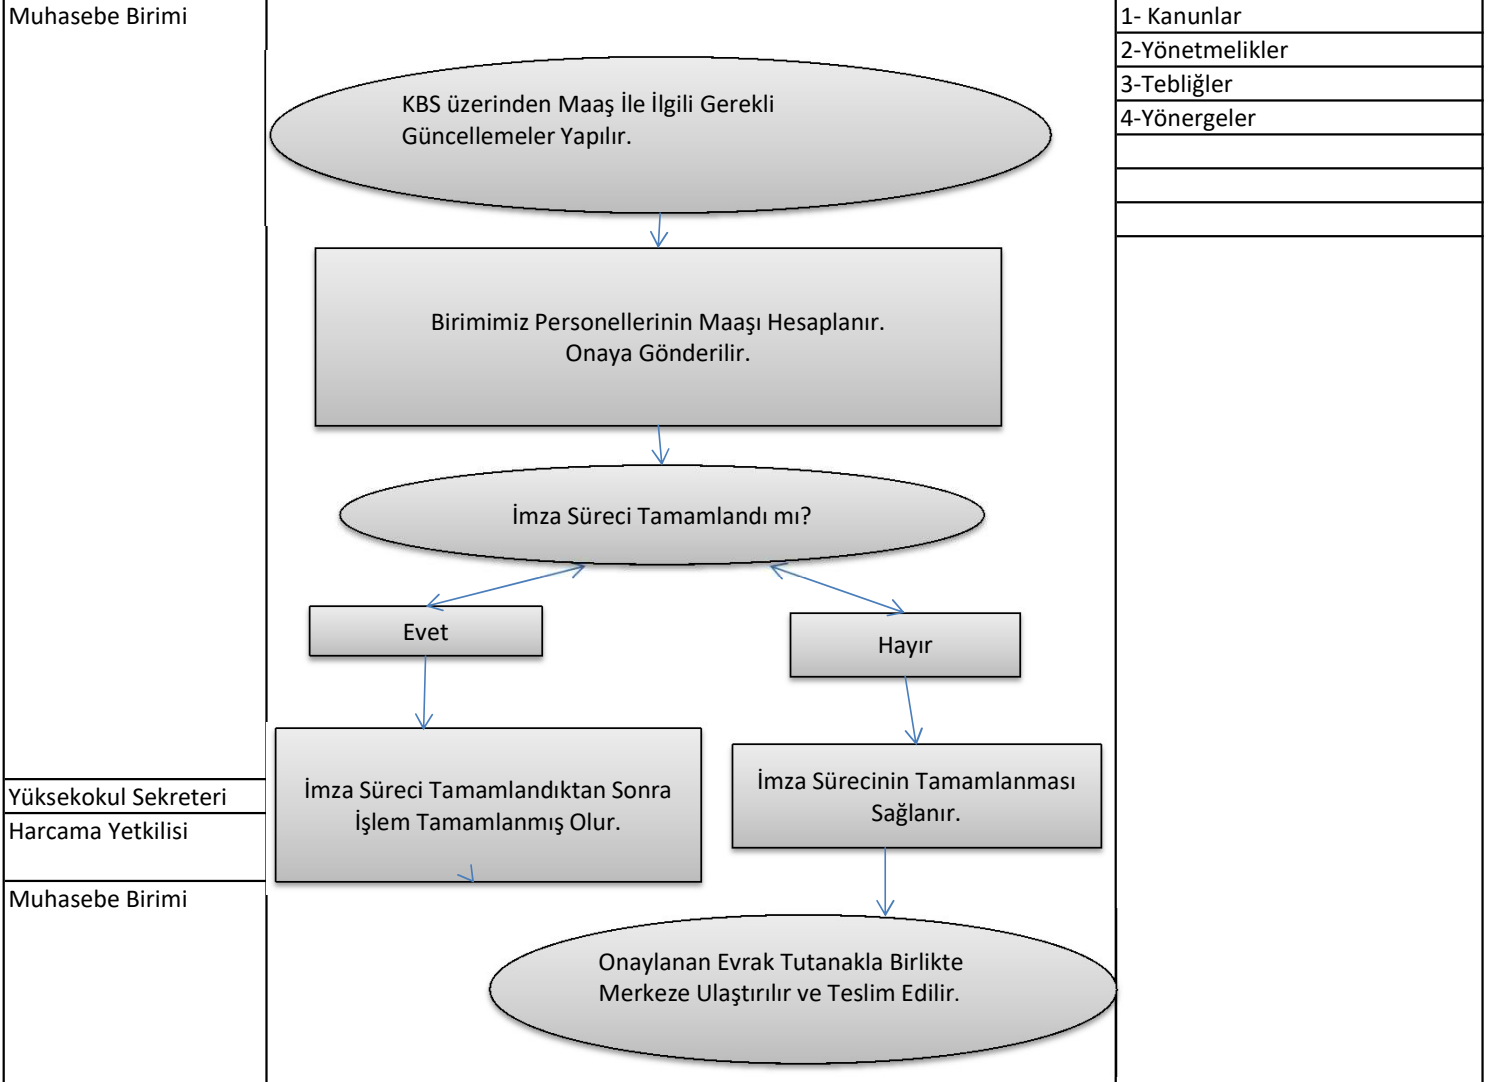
Muhasebe Birimi

KBS üzerinden Maaş İle İlgili Gerekli Güncellemeler Yapılır.

Birimimiz Personellerinin Maaşı Hesaplanır. Onaya Gönderilir.

İmza Süreci Tamamlandı mı?

Evet

Hayır

Yüksekokul Sekreteri

Harcama Yetkilisi

İmza Süreci Tamamlandıktan Sonra İşlem Tamamlanmış Olur.

İmza Sürecinin Tamamlanması Sağlanır.

Muhasebe Birimi

Onaylanan Evrak Tutanakla Birlikte Merkeze Ulaştırılır ve Teslim Edilir.

1- Kanunlar
2-Yönetmelikler
3-Tebliğler
4-Yönergeler